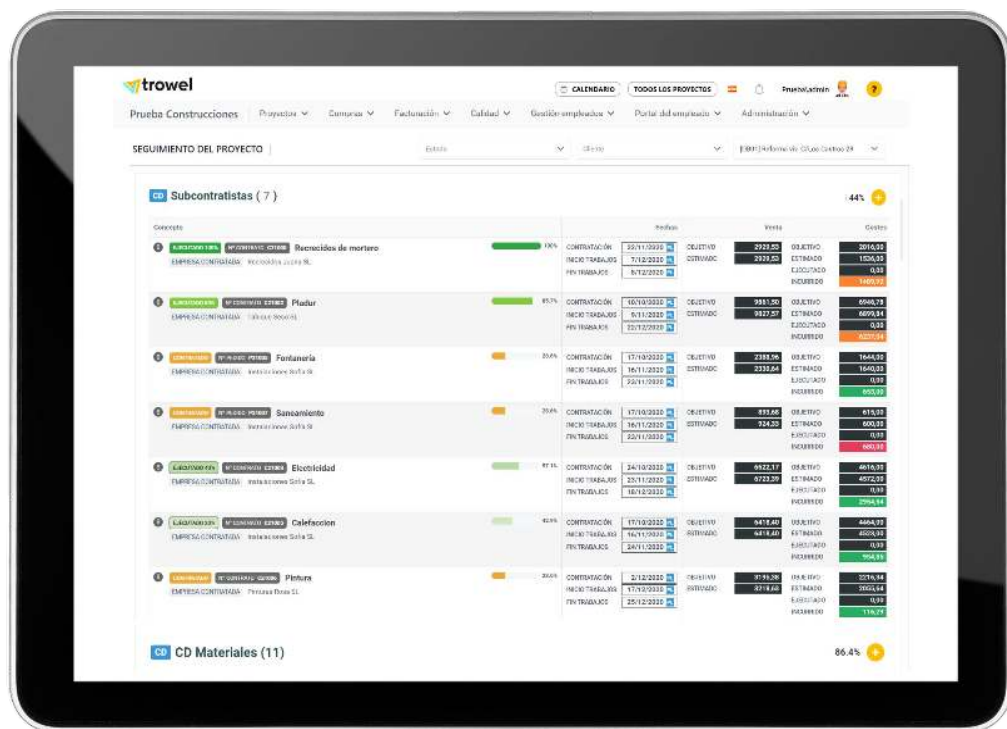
trowel

CALENDARIO TODOS LOS PROYECTOS Prueba.admin ?

Prueba Construcciones Proyectos Compras Facturación Calidad Gestión empleados Portal del empleado Administración

SEGUIMIENTO DEL PROYECTO Estado Cliente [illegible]

CD Subcontratistas ( 7 ) 44%

Concepto Fechas Venta Costes

EJECUTADO 100% Nº CONTRATO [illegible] Recrecidos de mortero
EMPRESA CONTRATADA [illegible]
100%
CONTRATACIÓN 30/11/2020 OBJETIVO 2920,53 OBJETIVO 2016,30
INICIO TRABAJOS 7/12/2020 ESTIMADO 2920,53 ESTIMADO 1536,35
FIN TRABAJOS 9/12/2020 EJECUTADO 0,00
INCURRIDO 1480,93

EJECUTADO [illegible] Nº CONTRATO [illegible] Pladur
EMPRESA CONTRATADA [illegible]
85.7%
CONTRATACIÓN 10/10/2020 OBJETIVO 9551,50 OBJETIVO 6940,78
INICIO TRABAJOS 9/11/2020 ESTIMADO 9527,57 ESTIMADO 6099,84
FIN TRABAJOS 22/12/2020 EJECUTADO 0,00
INCURRIDO 6227,84

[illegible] Nº PEDIDO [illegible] Fontanería
EMPRESA CONTRATADA Instalaciones Sofia SL
20.6%
CONTRATACIÓN 17/10/2020 OBJETIVO 2388,96 OBJETIVO 1644,30
INICIO TRABAJOS 16/11/2020 ESTIMADO 2330,64 ESTIMADO 1640,00
FIN TRABAJOS 23/11/2020 EJECUTADO 0,00
INCURRIDO 655,00

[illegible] Nº PEDIDO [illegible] Saneamiento
EMPRESA CONTRATADA Instalaciones Sofia SL
20.6%
CONTRATACIÓN 17/10/2020 OBJETIVO 893,66 OBJETIVO 615,00
INICIO TRABAJOS 16/11/2020 ESTIMADO 924,35 ESTIMADO 600,00
FIN TRABAJOS 22/11/2020 EJECUTADO 0,00
INCURRIDO 680,00

EJECUTADO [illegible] Nº CONTRATO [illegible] Electricidad
EMPRESA CONTRATADA Instalaciones Sofia SL
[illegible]
CONTRATACIÓN 24/10/2020 OBJETIVO 6622,17 OBJETIVO 4616,30
INICIO TRABAJOS 23/11/2020 ESTIMADO 6723,39 ESTIMADO 4572,00
FIN TRABAJOS 18/12/2020 EJECUTADO 0,00
INCURRIDO 2994,64

EJECUTADO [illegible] Nº CONTRATO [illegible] Calefaccion
EMPRESA CONTRATADA Instalaciones Sofia SL
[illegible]
CONTRATACIÓN 17/10/2020 OBJETIVO 6418,40 OBJETIVO 4464,20
INICIO TRABAJOS 16/11/2020 ESTIMADO 6418,40 ESTIMADO 4528,00
FIN TRABAJOS 24/11/2020 EJECUTADO 0,00
INCURRIDO 954,55

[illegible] Nº CONTRATO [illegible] Pintura
EMPRESA CONTRATADA Pinturas Dosa SL
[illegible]
CONTRATACIÓN 2/12/2020 OBJETIVO 3196,28 OBJETIVO 2216,34
INICIO TRABAJOS 17/12/2020 ESTIMADO 3218,68 ESTIMADO 2005,64
FIN TRABAJOS 25/12/2020 EJECUTADO 0,00
INCURRIDO 116,27

CD CD Materiales (11) 86.4%